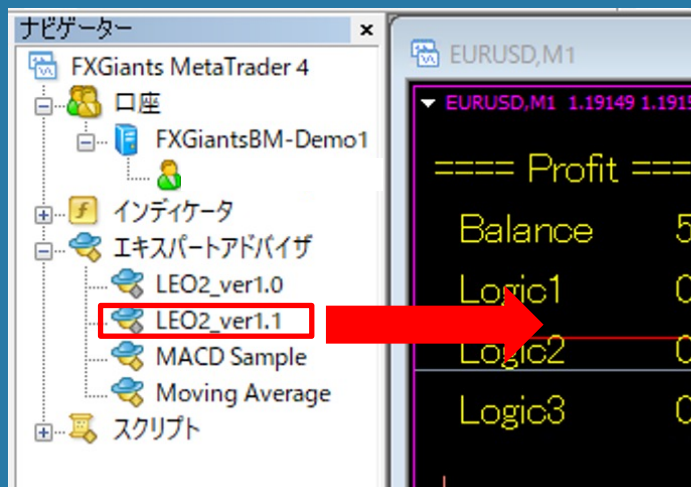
ナビゲーター
×
FXGiants MetaTrader 4
口座
FXGiantsBM-Demo1
インディケータ
エキスパートアドバイザ
LEO2_ver1.0
LEO2_ver1.1
MACD Sample
Moving Average
スクリプト

EURUSD,M1
EURUSD,M1 1.19149 1.1915
==== Profit ===
Balance 5
Logic1 0
Logic2 0
Logic3 0